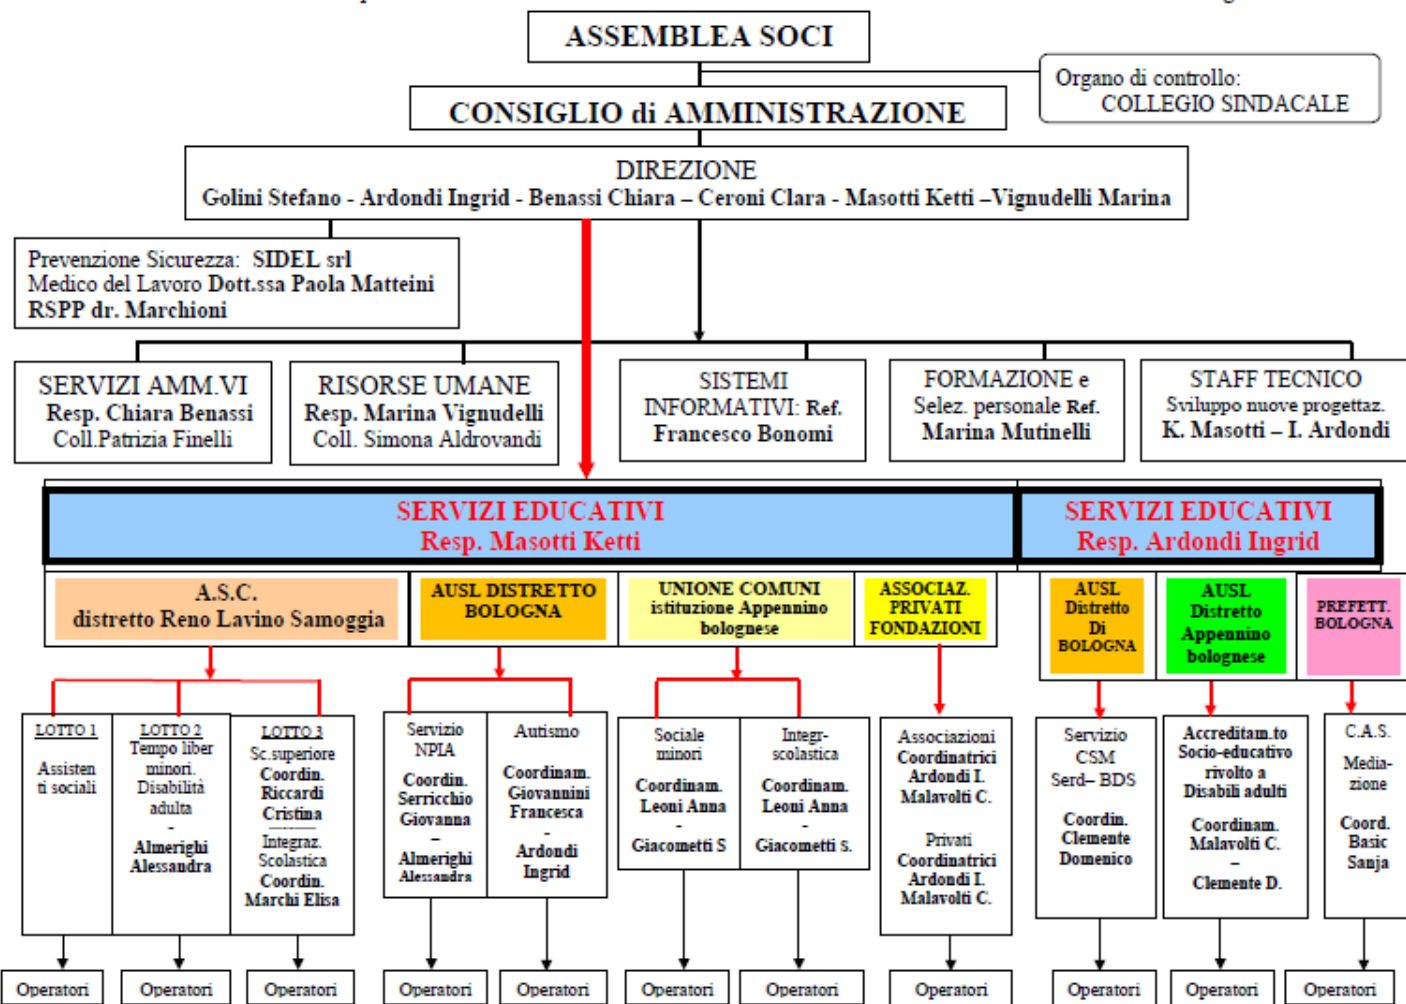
ASSEMBLEA SOCI

Organo di controllo:
COLLEGIO SINDACALE

CONSIGLIO di AMMINISTRAZIONE

DIREZIONE
Golini Stefano - Ardondi Ingrid - Benassi Chiara – Ceroni Clara - Masotti Ketti –Vignudelli Marina

Prevenzione Sicurezza: SIDEL srl
Medico del Lavoro Dott.ssa Paola Matteini
RSPP dr. Marchioni

SERVIZI AMM.VI
Resp. Chiara Benassi
Coll.Patrizia Finelli

RISORSE UMANE
Resp. Marina Vignudelli
Coll. Simona Aldrovandi

SISTEMI INFORMATIVI: Ref. Francesco Bonomi

FORMAZIONE e Selez. personale Ref. Marina Mutinelli

STAFF TECNICO
Sviluppo nuove progettaz.
K. Masotti – I. Ardondi

SERVIZI EDUCATIVI
Resp. Masotti Ketti

SERVIZI EDUCATIVI
Resp. Ardondi Ingrid

A.S.C.
distretto Reno Lavino Samoggia

AUSL DISTRETTO BOLOGNA

UNIONE COMUNI istituzione Appennino bolognese

ASSOCIAZ. PRIVATI FONDAZIONI

AUSL Distretto Di BOLOGNA

AUSL Distretto Appennino bolognese

PREFETT. BOLOGNA

LOTTO 1
Assistenti sociali

LOTTO 2
Tempo liber minori. Disabilità adulta
-
Almerighi Alessandra

LOTTO 3
Sc.superiore Coordin. Riccardi Cristina
Integraz. Scolastica Coordin. Marchi Elisa

Servizio NPIA
Coordin. Serricchio Giovanna
-
Almerighi Alessandra

Autismo
Coordinam. Giovannini Francesca
-
Ardondi Ingrid

Sociale minori
Coordinam. Leoni Anna
-
Giacometti S

Integr-scolastica
Coordinam. Leoni Anna
-
Giacometti S.

Associazioni Coordinatrici Ardondi I. Malavolti C.
Privati Coordinatrici Ardondi I. Malavolti C.

Servizio CSM Serd– BDS
Coordin. Clemente Domenico

Accreditam.to Socio-educativo rivolto a Disabili adulti
Coordinam. Malavolti C.
–
Clemente D.

C.A.S.
Media-zione
Coord. Basic Sanja

Operatori Operatori Operatori Operatori Operatori Operatori Operatori Operatori Operatori Operatori Operatori